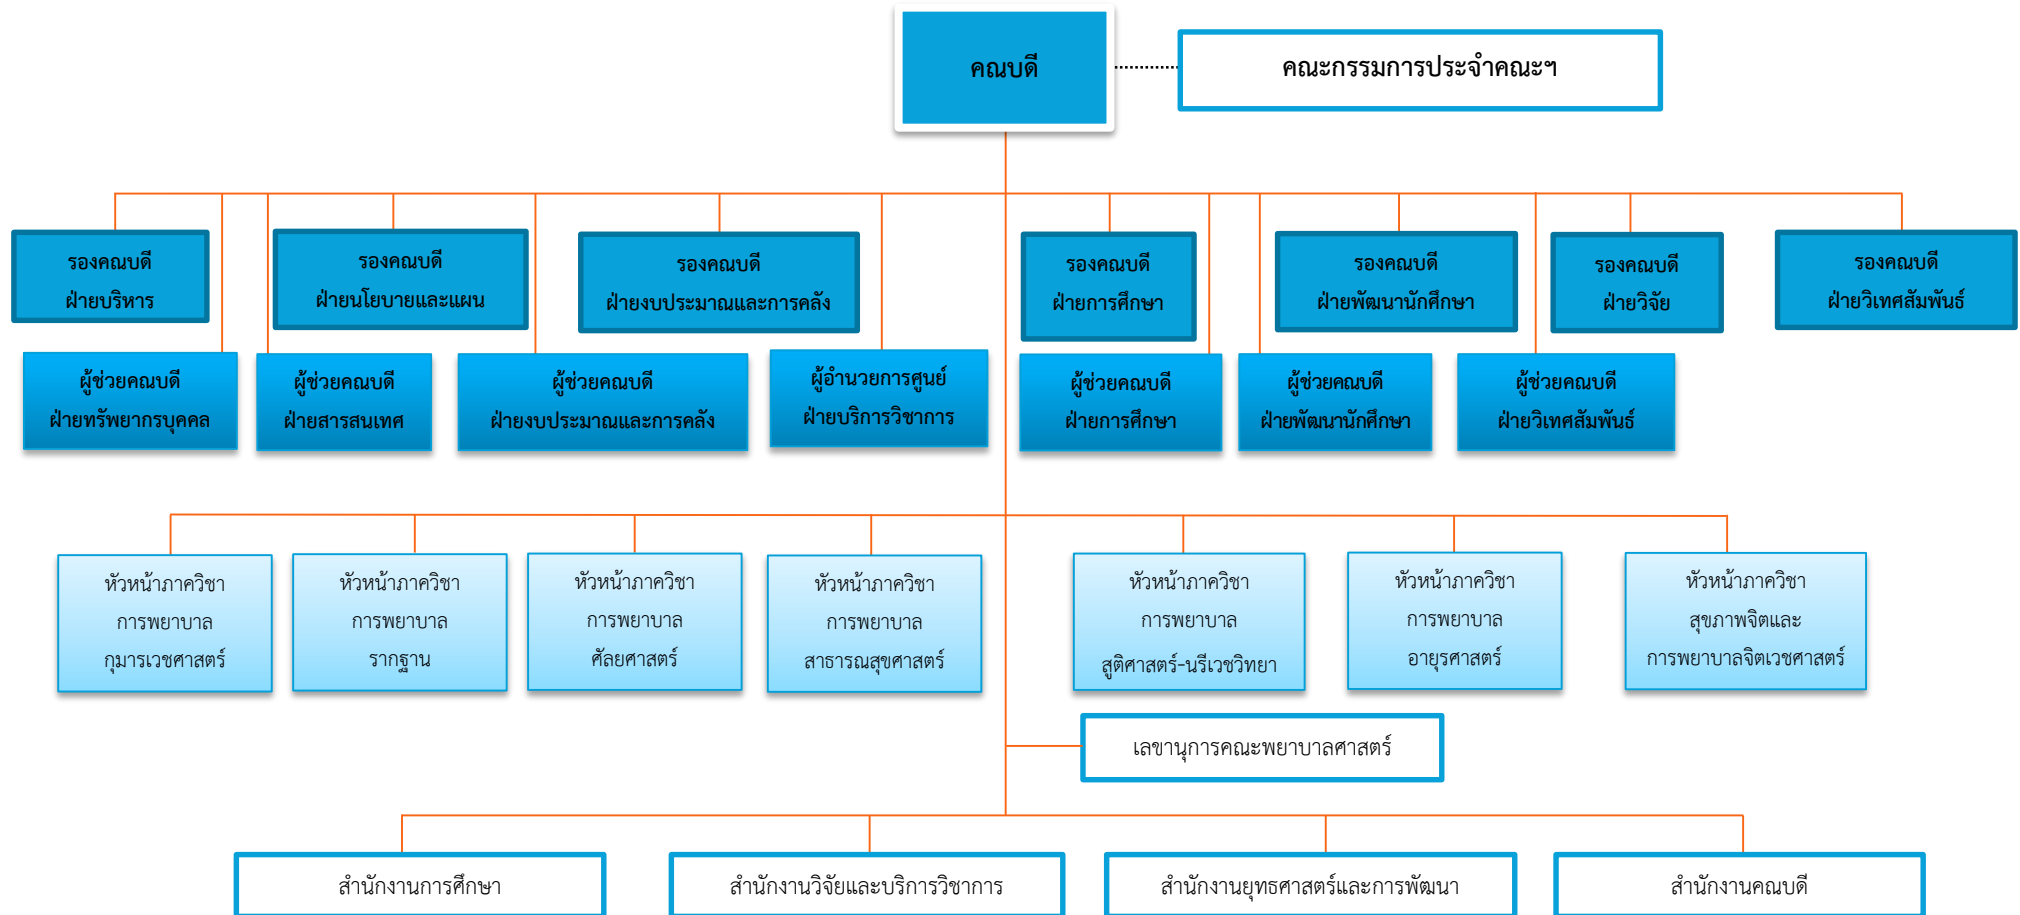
คณบดี

คณะกรรมการประจำคณะฯ

รองคณบดี ฝ่ายบริหาร

รองคณบดี ฝ่ายนโยบายและแผน

รองคณบดี ฝ่ายงบประมาณและการคลัง

รองคณบดี ฝ่ายการศึกษา

รองคณบดี ฝ่ายพัฒนานักศึกษา

รองคณบดี ฝ่ายวิจัย

รองคณบดี ฝ่ายวิเทศสัมพันธ์

ผู้ช่วยคณบดี ฝ่ายทรัพยากรบุคคล

ผู้ช่วยคณบดี ฝ่ายสารสนเทศ

ผู้ช่วยคณบดี ฝ่ายงบประมาณและการคลัง

ผู้อำนวยการศูนย์ ฝ่ายบริการวิชาการ

ผู้ช่วยคณบดี ฝ่ายการศึกษา

ผู้ช่วยคณบดี ฝ่ายพัฒนานักศึกษา

ผู้ช่วยคณบดี ฝ่ายวิเทศสัมพันธ์

หัวหน้าภาควิชา การพยาบาล กุมารเวชศาสตร์

หัวหน้าภาควิชา การพยาบาล รากฐาน

หัวหน้าภาควิชา การพยาบาล ศัลยศาสตร์

หัวหน้าภาควิชา การพยาบาล สาธารณสุขศาสตร์

หัวหน้าภาควิชา การพยาบาล สูติศาสตร์-นรีเวชวิทยา

หัวหน้าภาควิชา การพยาบาล อายุรศาสตร์

หัวหน้าภาควิชา สุขภาพจิตและ การพยาบาลจิตเวชศาสตร์

เลขานุการคณะพยาบาลศาสตร์

สำนักงานการศึกษา

สำนักงานวิจัยและบริการวิชาการ

สำนักงานยุทธศาสตร์และการพัฒนา

สำนักงานคณบดี